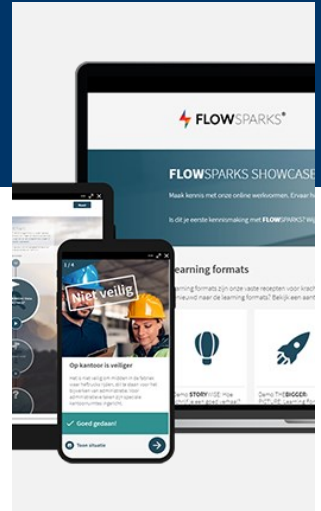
FLOWSPARKS®

FLOWSPARKS SHOWCASE

Maak kennis met onze online leelvormen. Ervaar h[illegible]

Is dit je eerste kennismaking met FLOWSPARKS? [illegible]

Learning formats

Learning formats zijn onze vaste recepten voor krach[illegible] nieuwd naar de learning formats? Bekijk een aant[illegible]

Demo STORYWISE: Hoe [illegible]

Demo THEBIGGER PICTURE: Learning for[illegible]

1 / 4

Niet veilig

Op kantoor is veiliger

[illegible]

Goed gedaan!

Toon situatie